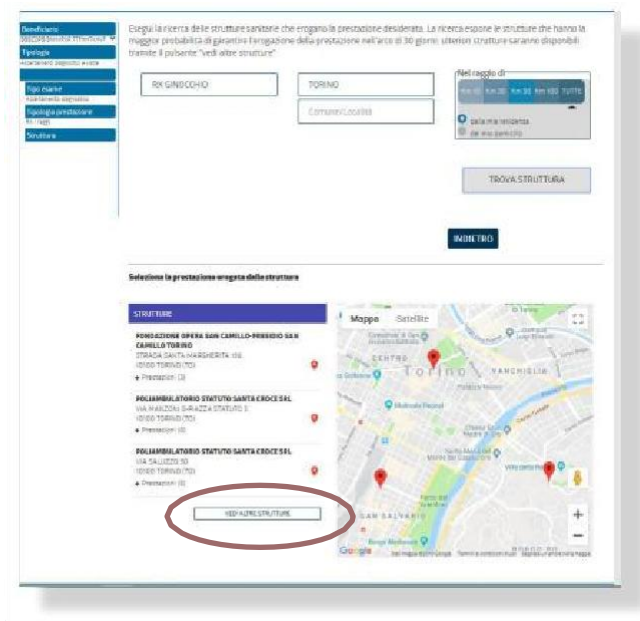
Beneficiario
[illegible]
Tipologia
Accertamento diagnostico
Tipo esame
Accertamento diagnostico
Tipologia prestazione
RX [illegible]
Struttura

Esegui la ricerca delle strutture sanitarie che erogano la prestazione desiderata. La ricerca espone le strutture che hanno la maggior probabilità di garantire l'erogazione della prestazione nell'arco di 30 giorni; ulteriori strutture saranno disponibili tramite il pulsante "vedi altre strutture"

RX GINOCCHIO

TORINO

Comune/Località

Nel raggio di
Km 10 Km 20 Km 50 Km 100 TUTTE

dalla mia residenza
dal mio domicilio

TROVA STRUTTURA

INDIETRO

Seleziona la prestazione erogata dalla struttura

STRUTTURE

FONDAZIONE OPERA SAN CAMILLO-PRESIDIO SAN CAMILLO TORINO
STRADA SANTA MARGHERITA 136
10100 TORINO (TO)
+ Prestazioni (3)

POLIAMBULATORIO STATUTO SANTA CROCE SRL
VIA MANZONI, 0-PIAZZA STATUTO 1
10100 TORINO (TO)
+ Prestazioni (3)

POLIAMBULATORIO STATUTO SANTA CROCE SRL
VIA SALUZZO 50
10100 TORINO (TO)
+ Prestazioni (3)

VEDI ALTRE STRUTTURE

Mappa Satellite
CENTRO
TORINO
VANCHIGLIA
SAN SALVARIO
Google